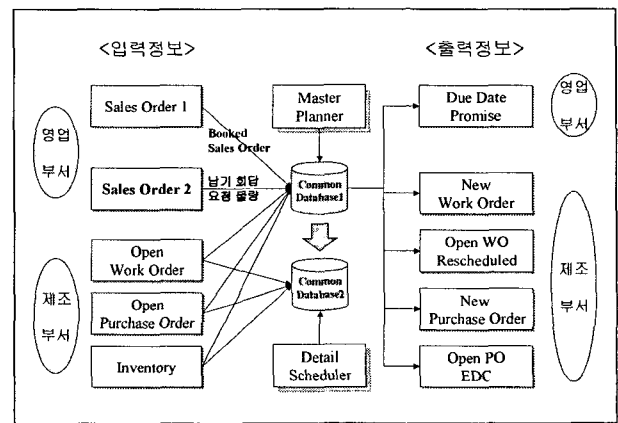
<입력정보>

<출력정보>

영업 부서

Sales Order 1

Booked Sales Order

Master Planner

Due Date Promise

영업 부서

Sales Order 2

납기 회답 요청 물량

Common Database1

New Work Order

Open Work Order

Open WO Rescheduled

제조 부서

Common Database2

제조 부서

Open Purchase Order

New Purchase Order

Inventory

Detail Scheduler

Open PO EDC